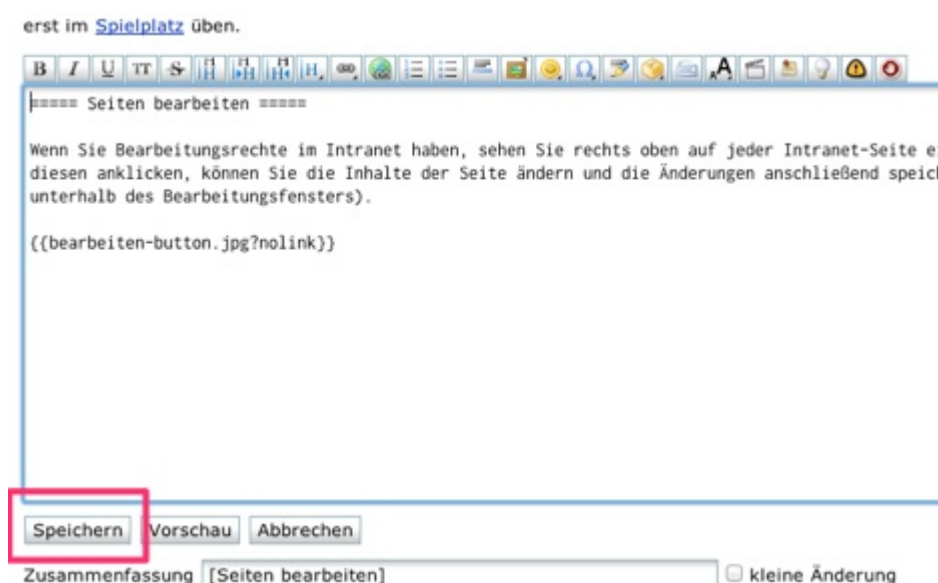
erst im Spielplatz üben.

B I U TT S H H H H

===== Seiten bearbeiten =====

Wenn Sie Bearbeitungsrechte im Intranet haben, sehen Sie rechts oben auf jeder Intranet-Seite e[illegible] diesen anklicken, können Sie die Inhalte der Seite ändern und die Änderungen anschließend speic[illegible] unterhalb des Bearbeitungsfensters).

{{bearbeiten-button.jpg?nolink}}

Speichern Vorschau Abbrechen

Zusammenfassung [Seiten bearbeiten] kleine Änderung